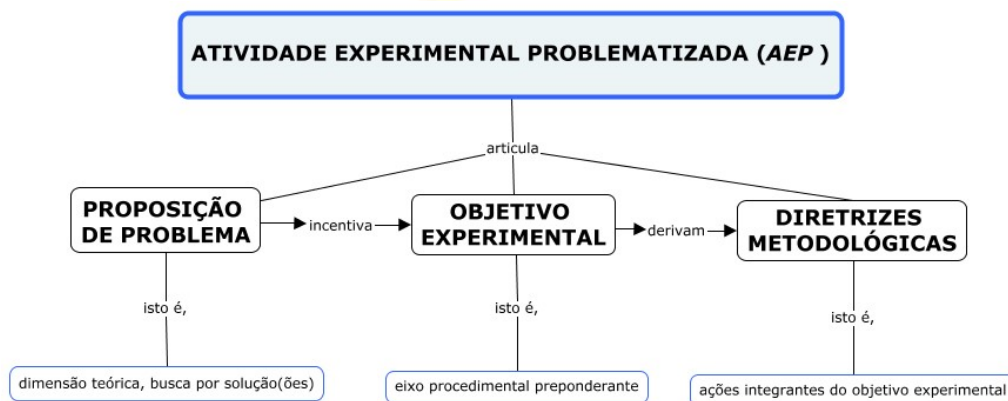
ATIVIDADE EXPERIMENTAL PROBLEMATIZADA (*AEP* )

articula

PROPOSIÇÃO DE PROBLEMA

incentiva

OBJETIVO EXPERIMENTAL

derivam

DIRETRIZES METODOLÓGICAS

isto é,

dimensão teórica, busca por solução(ões)

isto é,

eixo procedimental preponderante

isto é,

ações integrantes do objetivo experimental